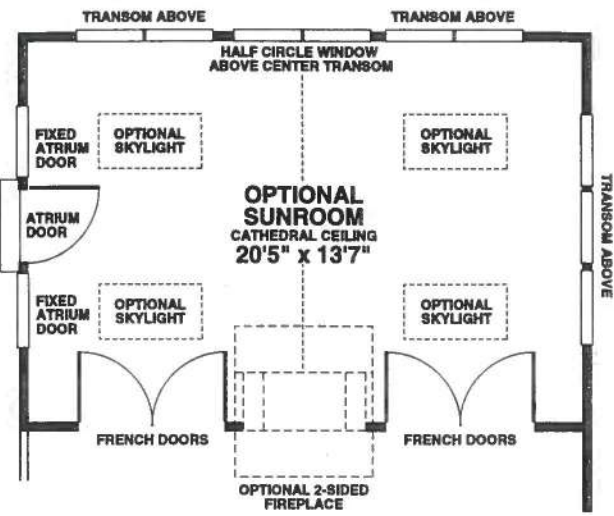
TRANSOM ABOVE

TRANSOM ABOVE

HALF CIRCLE WINDOW ABOVE CENTER TRANSOM

FIXED ATRIUM DOOR

OPTIONAL SKYLIGHT

OPTIONAL SKYLIGHT

TRANSOM ABOVE

ATRIUM DOOR

OPTIONAL SUNROOM
CATHEDRAL CEILING
20'5" x 13'7"

FIXED ATRIUM DOOR

OPTIONAL SKYLIGHT

OPTIONAL SKYLIGHT

FRENCH DOORS

FRENCH DOORS

OPTIONAL 2-SIDED FIREPLACE